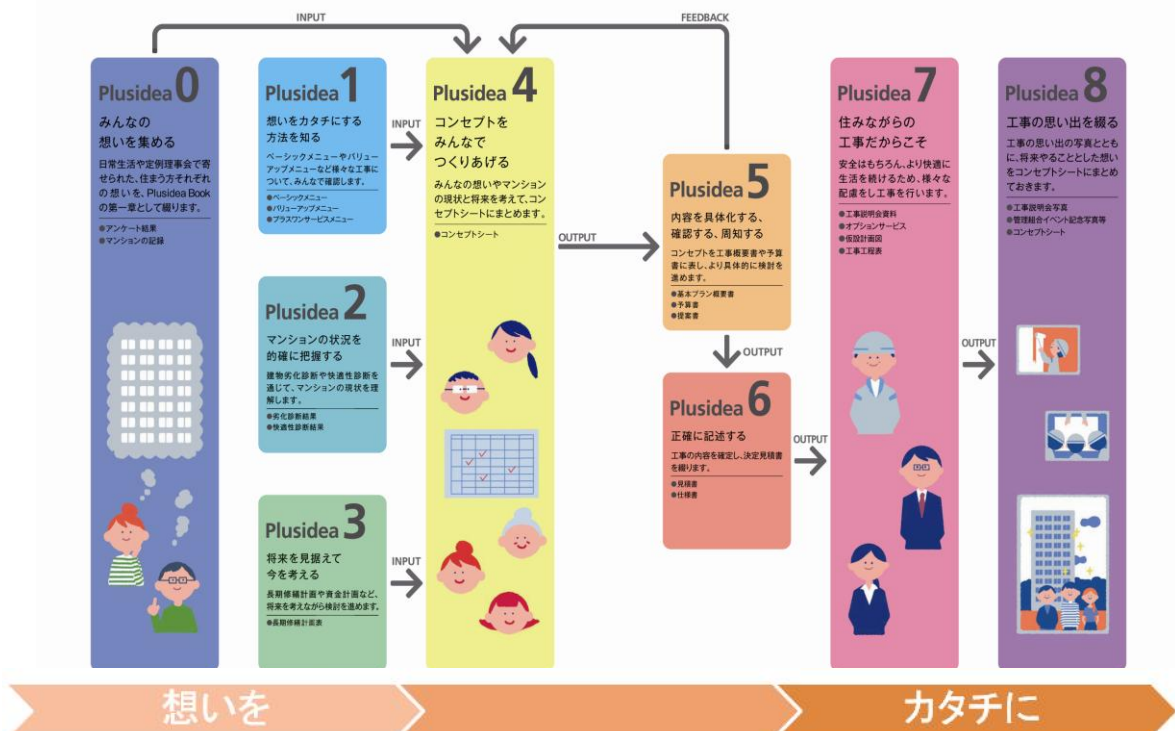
INPUT

FEEDBACK

Plusidea 0
みんなの想いを集める
日常生活や定例理事会で寄せられた、住まう方それぞれの 想いを、Plusidea Book の第一章として綴ります。
●アンケート結果
●マンションの記録

Plusidea 1
想いをカタチにする方法を知る
ベーシックメニューやバリューアップメニューなど様々な工事について、みんなで確認します。
●ベーシックメニュー
●バリューアップメニュー
●プラスワンサービスメニュー

INPUT

Plusidea 2
マンションの状況を的確に把握する
建物劣化診断や快適性診断を通じて、マンションの現状を理解します。
●劣化診断結果
●快適性診断結果

INPUT

Plusidea 3
将来を見据えて今を考える
長期修繕計画や資金計画など、将来を考えながら検討を進めます。
●長期修繕計画表

INPUT

Plusidea 4
コンセプトをみんなでつくりあげる
みんなの想いやマンションの現状と将来を考えて、コンセプトシートにまとめます。
●コンセプトシート

OUTPUT

Plusidea 5
内容を具体化する、確認する、周知する
コンセプトを工事概要書や予算書に表し、より具体的に検討を進めます。
●基本プラン概要書
●予算書
●提案書

OUTPUT

Plusidea 6
正確に記述する
工事の内容を確定し、決定見積書を縁ります。
●見積書
●仕様書

OUTPUT

Plusidea 7
住みながらの工事だからこそ
安全はもちろん、より快適に生活を続けるため、様々な配慮をし工事を行います。
●工事説明会資料
●オプションサービス
●仮設計画図
●工事工程表

OUTPUT

Plusidea 8
工事の思い出を綴る
工事の思い出の写真とともに、将来やることとした想いをコンセプトシートにまとめておきます。
●工事説明会写真
●管理組合イベント記念写真等
●コンセプトシート

想いを
カタチに